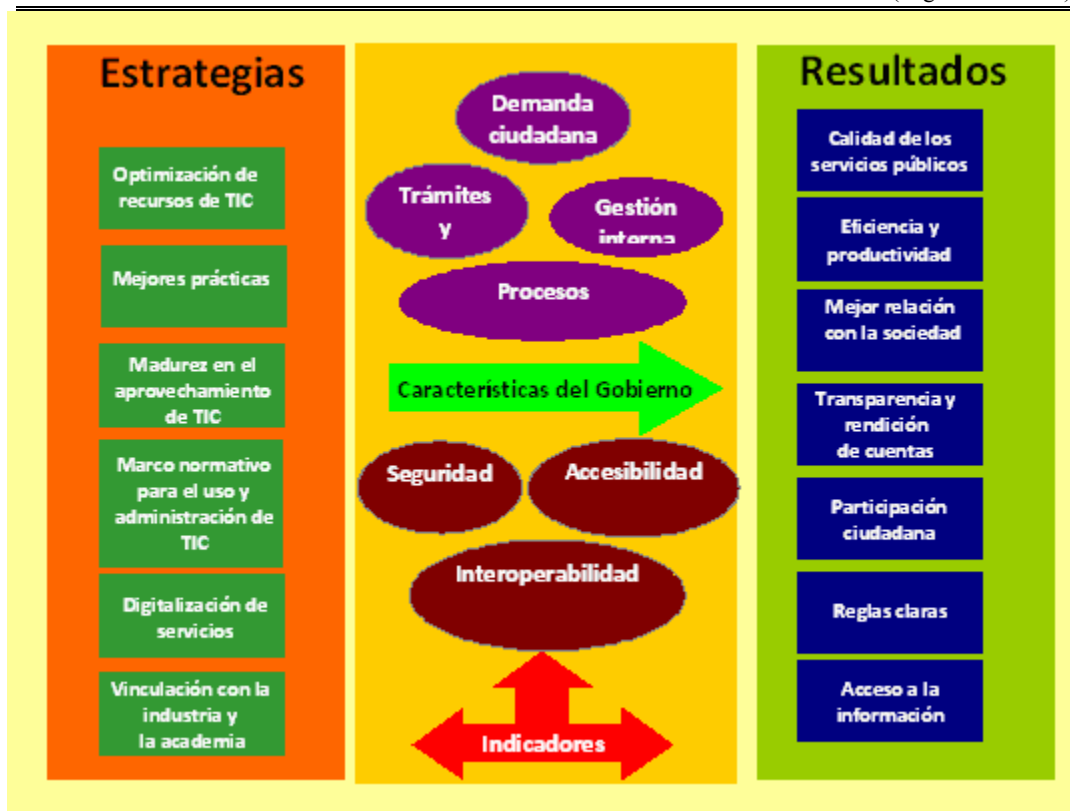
Estrategias

Optimización de recursos de TIC

Mejores prácticas

Madurez en el aprovechamiento de TIC

Marco normativo para el uso y administración de TIC

Digitalización de servicios

Vinculación con la industria y la academia

Demanda ciudadana

Trámites y

Gestión interna

Procesos

Características del Gobierno

Seguridad

Accesibilidad

Interoperabilidad

Indicadores

Resultados

Calidad de los servicios públicos

Eficiencia y productividad

Mejor relación con la sociedad

Transparencia y rendición de cuentas

Participación ciudadana

Reglas claras

Acceso a la información